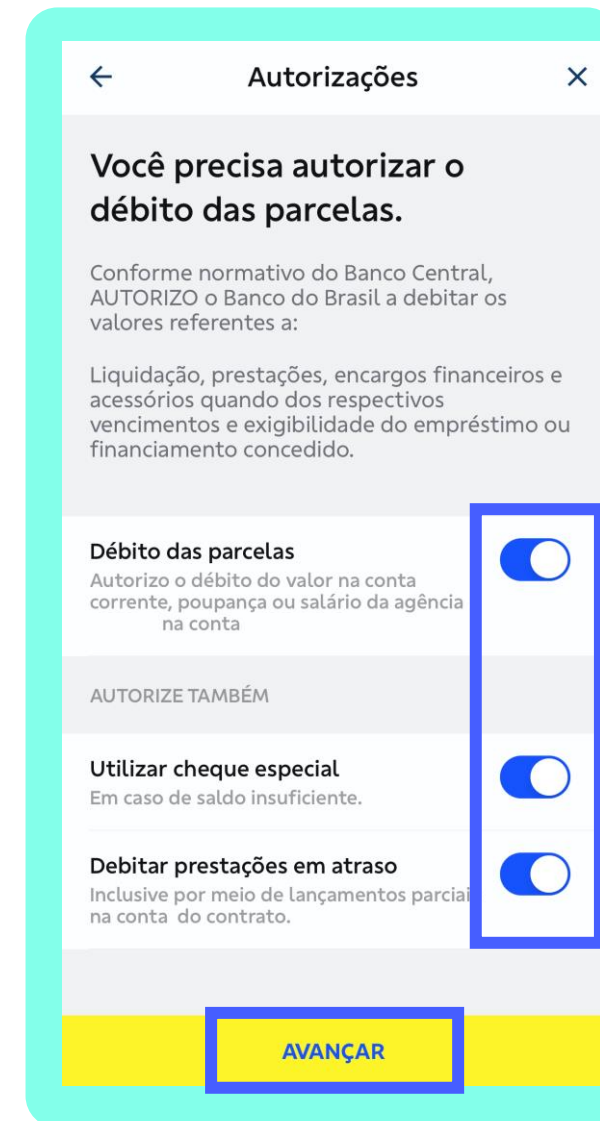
Autorizações

Você precisa autorizar o débito das parcelas.

Conforme normativo do Banco Central, AUTORIZO o Banco do Brasil a debitar os valores referentes a:

Liquidação, prestações, encargos financeiros e acessórios quando dos respectivos vencimentos e exigibilidade do empréstimo ou financiamento concedido.

Débito das parcelas
Autorizo o débito do valor na conta corrente, poupança ou salário da agência na conta

AUTORIZE TAMBÉM

Utilizar cheque especial
Em caso de saldo insuficiente.

Debitar prestações em atraso
Inclusive por meio de lançamentos parciai na conta do contrato.

AVANÇAR